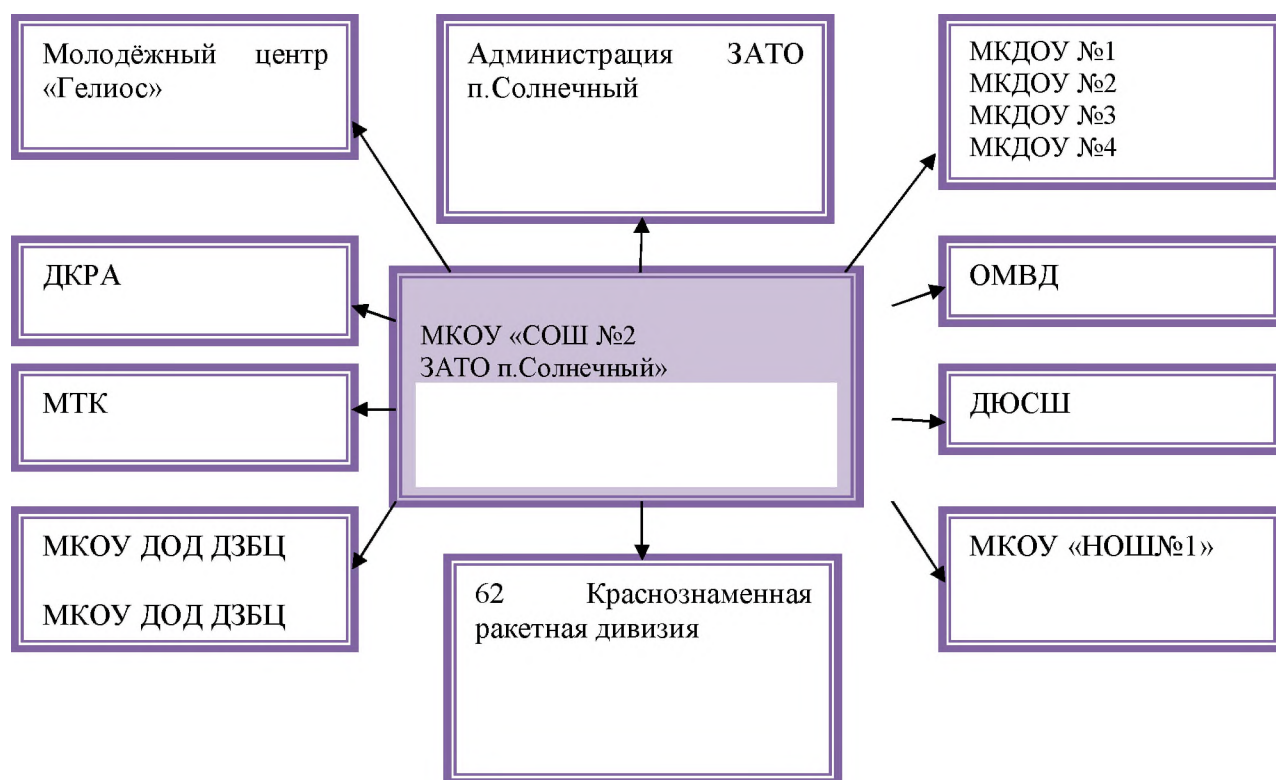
Молодёжный центр «Гелиос»

Администрация ЗАТО п.Солнечный

МКДОУ №1
МКДОУ №2
МКДОУ №3
МКДОУ №4

ДКРА

МКОУ «СОШ №2 ЗАТО п.Солнечный»

ОМВД

МТК

ДЮСШ

МКОУ ДОД ДЗБЦ

МКОУ ДОД ДЗБЦ

62 Краснознаменная ракетная дивизия

МКОУ «НОШ№1»